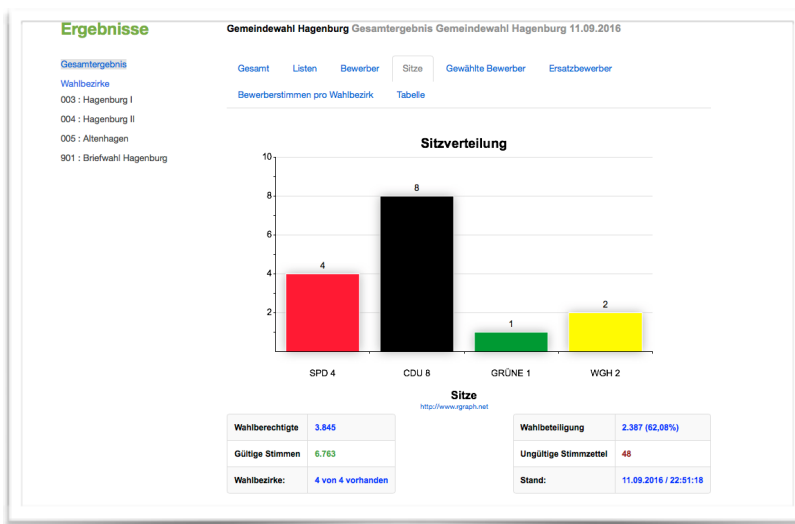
Ergebnisse

Gemeindewahl Hagenburg Gesamtergebnis Gemeindewahl Hagenburg 11.09.2016

Gesamtergebnis

Wahlbezirke

003 : Hagenburg I

004 : Hagenburg II

005 : Altenhagen

901 : Briefwahl Hagenburg

Gesamt Listen Bewerber Sitze Gewählte Bewerber Ersatzbewerber

Bewerberstimmen pro Wahlbezirk Tabelle

Sitzverteilung

10
8
6
4
2

4 8 1 2

SPD 4 CDU 8 GRÜNE 1 WGH 2

Sitze

http://www.rgraph.net

| Wahlberechtigte | 3.845 |
|---|---|
| Gültige Stimmen | 6.763 |
| Wahlbezirke: | 4 von 4 vorhanden |

| Wahlbeteiligung | 2.387 (62,08%) |
|---|---|
| Ungültige Stimmzettel | 48 |
| Stand: | 11.09.2016 / 22:51:18 |